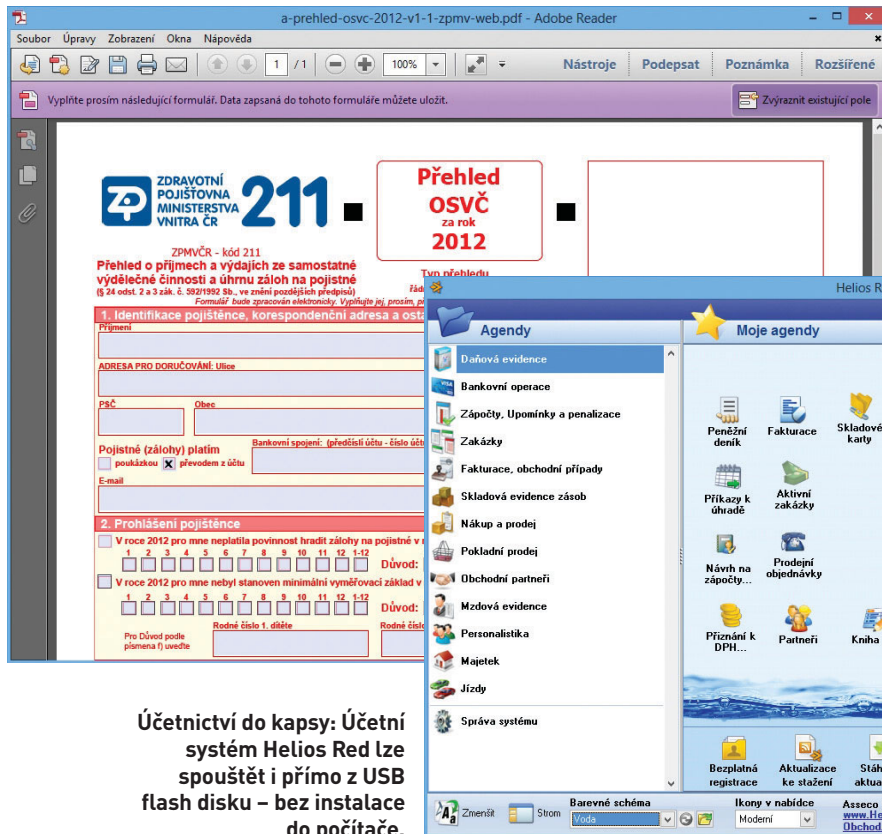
a-prehled-osvc-2012-v1-1-zpmv-web.pdf - Adobe Reader

Soubor Úpravy Zobrazení Okna Nápověda

1 / 1 100%

Nástroje Podepsat Poznámka Rozšířené

Vyplňte prosím následující formulář. Data zapsaná do tohoto formuláře můžete uložit.

Zvýraznit existující pole

ZDRAVOTNÍ POJIŠŤOVNA MINISTERSTVA VNITRA ČR 211

Přehled OSVČ za rok 2012

ZPMVČR - kód 211
Přehled o příjmech a výdajích ze samostatné výdělečné činnosti a úhrnu záloh na pojistné
(§ 24 odst. 2 a 3 zák. č. 592/1992 Sb., ve znění pozdějších předpisů)
Formulář bude zpracován elektronicky. Vyplňujte jej, prosím, pí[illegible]

Typ přehledu

1. Identifikace pojištěnce, korespondenční adresa a osta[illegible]

Příjmení

ADRESA PRO DORUČOVÁNÍ: Ulice

PSČ

Obec

Pojistné (zálohy) platím

poukázkou

převodem z účtu

Bankovní spojení: (předčíslí účtu - číslo účtu

E-mail

2. Prohlášení pojištěnce

V roce 2012 pro mne neplatila povinnost hradit zálohy na pojistné v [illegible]

1 2 3 4 5 6 7 8 9 10 11 12 1-12

Důvod:

V roce 2012 pro mne nebyl stanoven minimální vyměřovací základ v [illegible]

1 2 3 4 5 6 7 8 9 10 11 12 1-12

Důvod:

Pro Důvod podle písmena f) uveďte

Rodné číslo 1. dítěte

Rodné čísl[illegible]

Helios R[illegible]

Agendy

Daňová evidence
Bankovní operace
Zápočty, Upomínky a penalizace
Zakázky
Fakturace, obchodní případy
Skladová evidence zásob
Nákup a prodej
Pokladní prodej
Obchodní partneři
Mzdová evidence
Personalistika
Majetek
Jízdy
Správa systému

Moje agendy

Peněžní deník
Fakturace
Skladové karty
Příkazy k úhradě
Aktivní zakázky
Návrh na zápočty...
Prodejní objednávky
Přiznání k DPH...
Partneři
Kniha

Bezplatná registrace
Aktualizace ke stažení
Stáh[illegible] aktua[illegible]

Zmenšit
Strom
Barevné schéma
Voda
Ikony v nabídce
Moderní
Asseco
www.He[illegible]
Obchod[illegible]

Účetnictví do kapsy: Účetní systém Helios Red lze spouštět i přímo z USB flash disku – bez instalace do počítače.